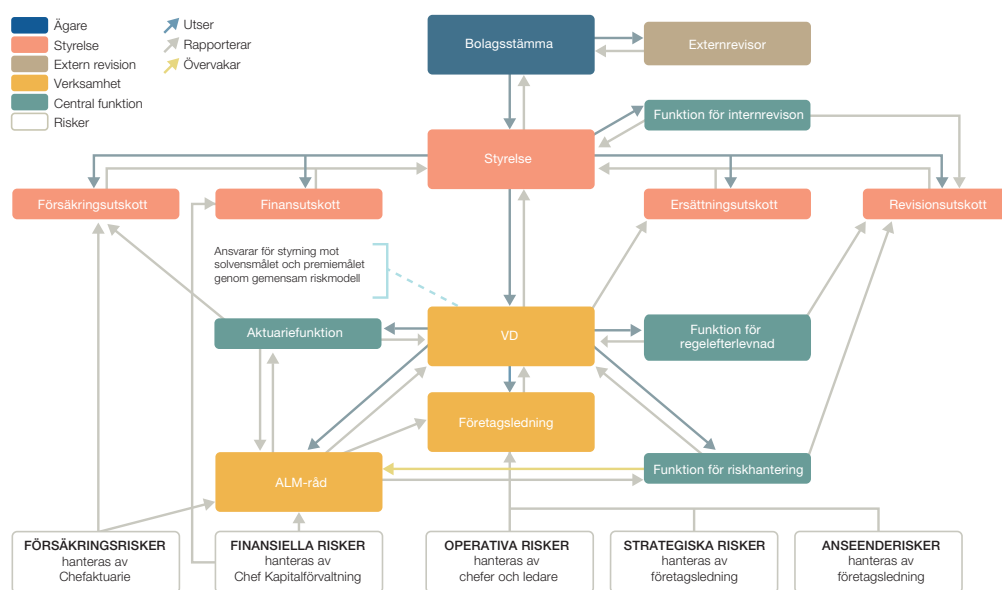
Ägare
Styrelse
Extern revision
Verksamhet
Central funktion
Risker

Utser
Rapporterar
Övervakar

Bolagsstämma
Externrevisor
Funktion för internrevison
Styrelse
Försäkringsutskott
Finansutskott
Ersättningsutskott
Revisionsutskott

Ansvarar för styrning mot solvensmålet och premiemålet genom gemensam riskmodell

Aktuariefunktion
VD
Funktion för regelefterlevnad
Företagsledning
ALM-råd
Funktion för riskhantering

FÖRSÄKRINGSRISKER
hanteras av
Chefaktuarie

FINANSIELLA RISKER
hanteras av
Chef Kapitalförvaltning

OPERATIVA RISKER
hanteras av
chefer och ledare

STRATEGISKA RISKER
hanteras av
företagsledning

ANSEENDERISKER
hanteras av
företagsledning